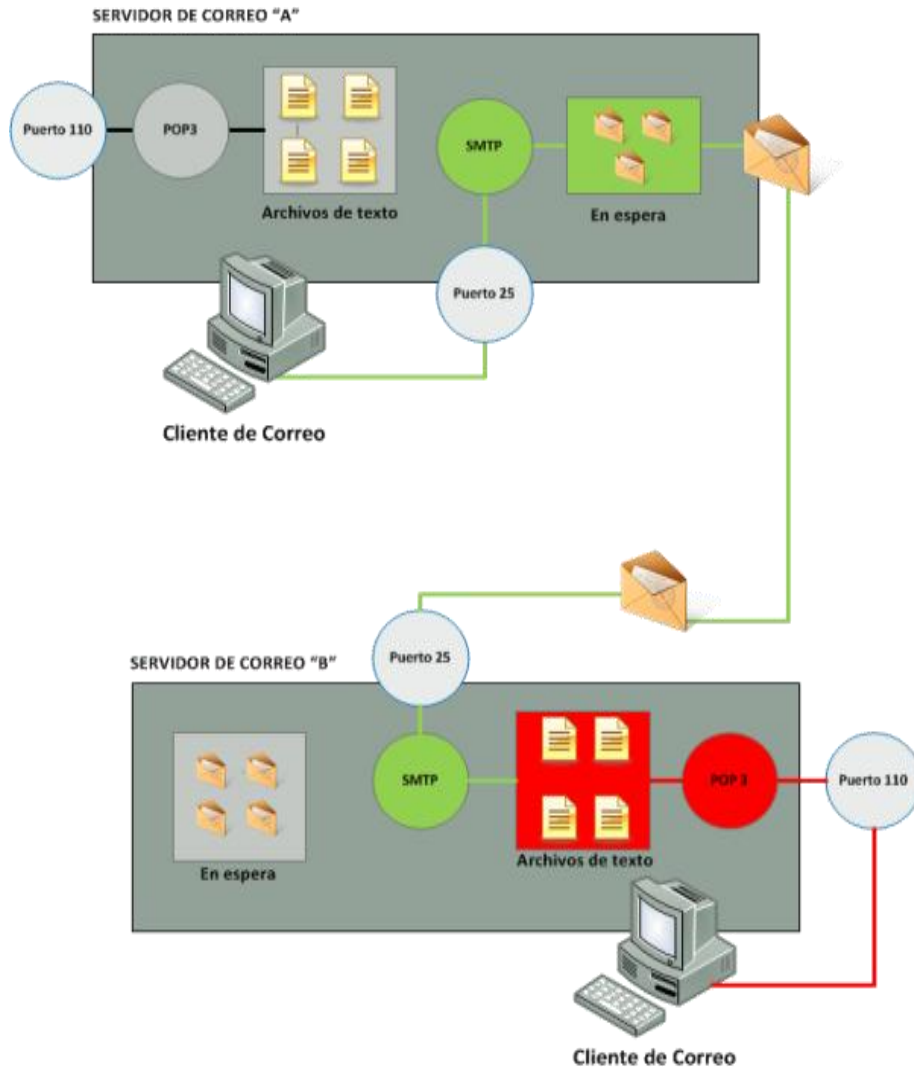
SERVIDOR DE CORREO "A"

Puerto 110

POP3

Archivos de texto

SMTP

En espera

Puerto 25

Cliente de Correo

SERVIDOR DE CORREO "B"

Puerto 25

En espera

SMTP

Archivos de texto

POP 3

Puerto 110

Cliente de Correo